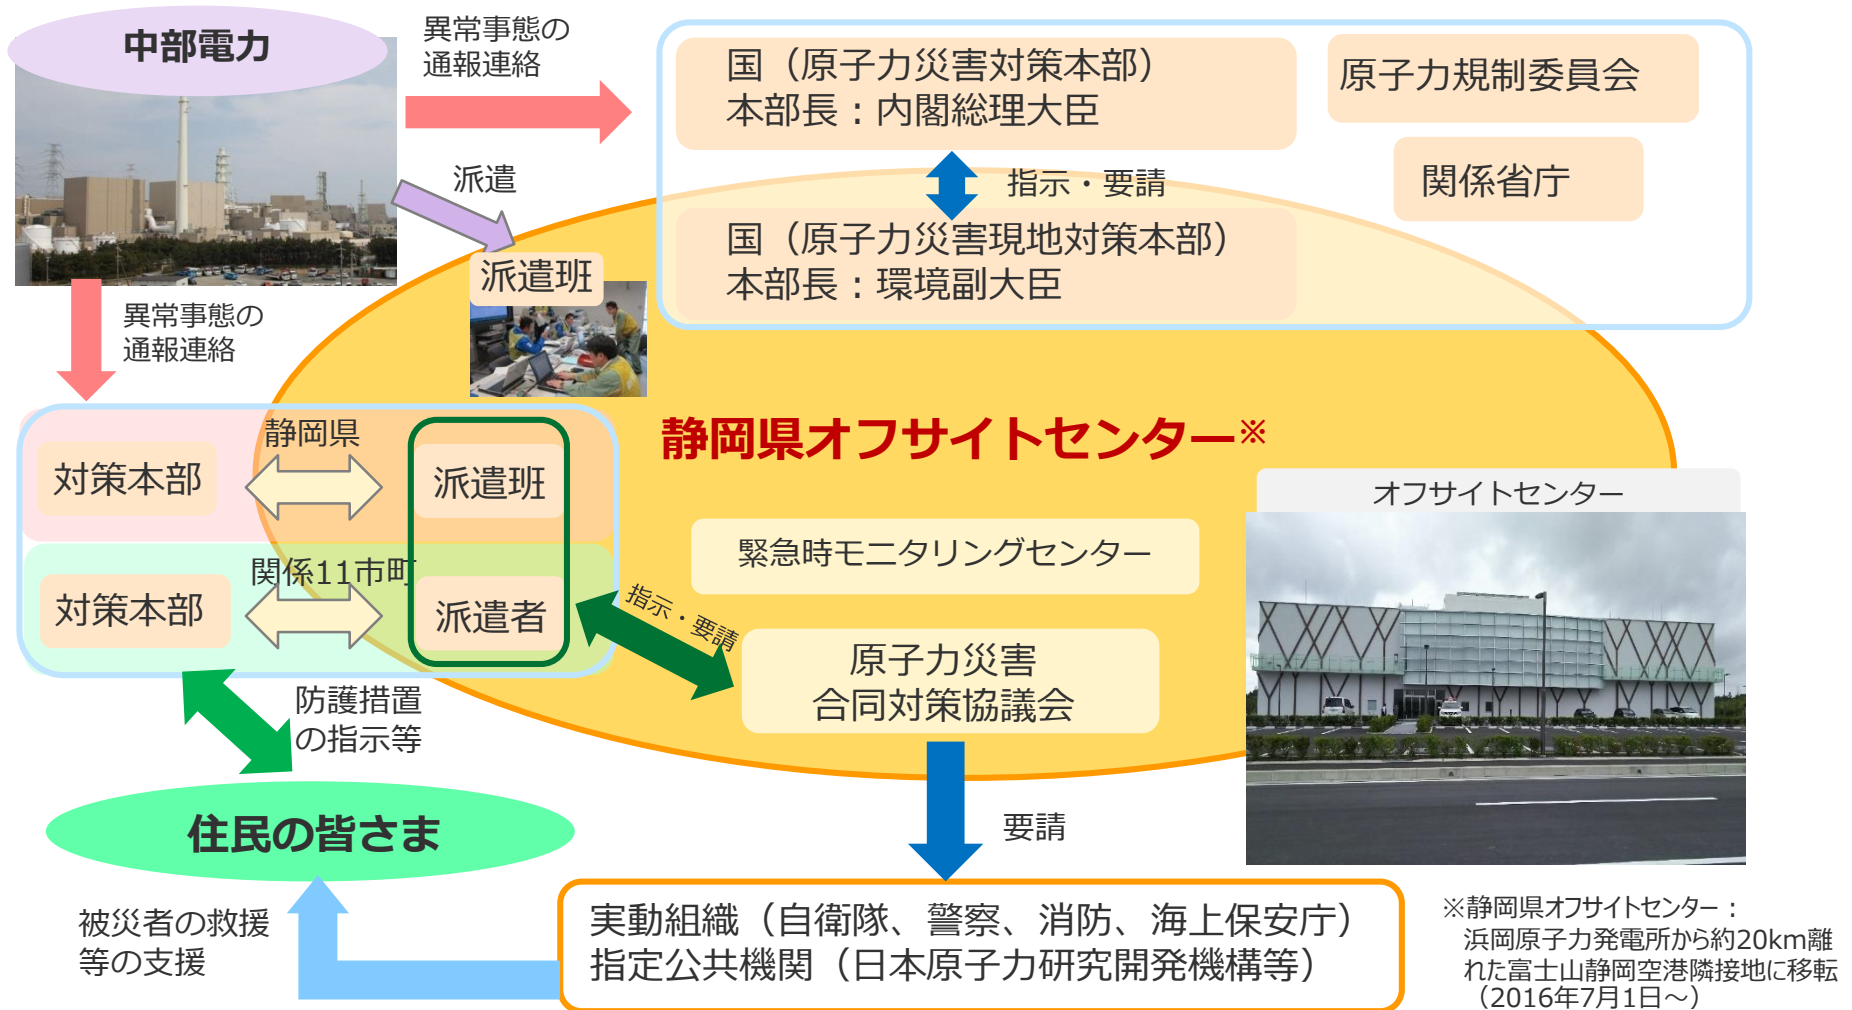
中部電力

異常事態の
通報連絡

国（原子力災害対策本部）
本部長：内閣総理大臣

原子力規制委員会

派遣

指示・要請

関係省庁

国（原子力災害現地対策本部）
本部長：環境副大臣

派遣班

異常事態の
通報連絡

静岡県オフサイトセンター※

静岡県

対策本部

派遣班

オフサイトセンター

緊急時モニタリングセンター

関係11市町

対策本部

派遣者

指示・要請

原子力災害
合同対策協議会

防護措置
の指示等

住民の皆さま

要請

被災者の救援
等の支援

実動組織（自衛隊、警察、消防、海上保安庁）
指定公共機関（日本原子力研究開発機構等）

※静岡県オフサイトセンター：
浜岡原子力発電所から約20km離れた富士山静岡空港隣接地に移転（2016年7月1日～）